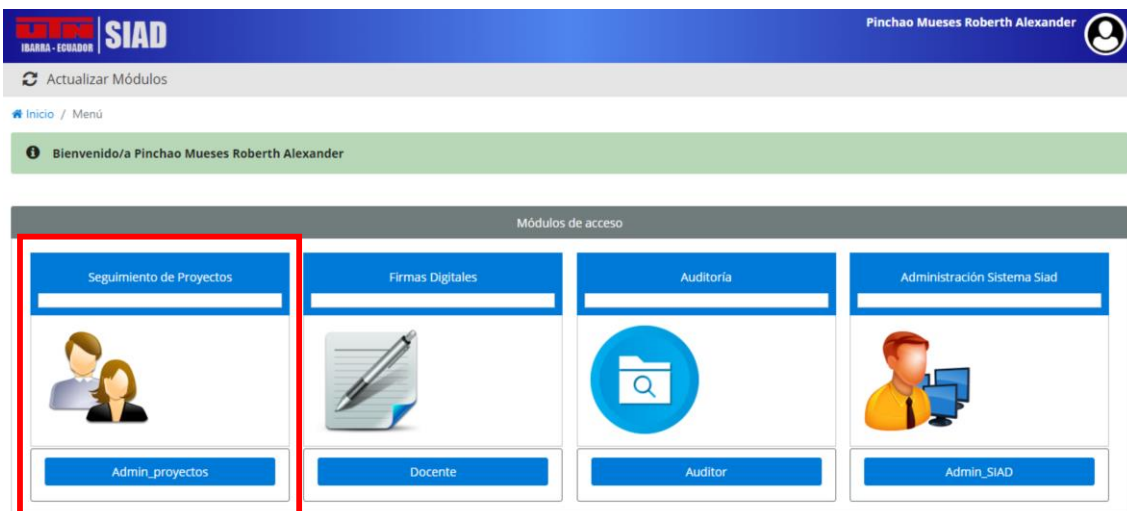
UTN IBARRA - ECUADOR SIAD

Pinchao Mueses Roberth Alexander

Actualizar Módulos

Inicio / Menú

Bienvenido/a Pinchao Mueses Roberth Alexander

Módulos de acceso

Seguimiento de Proyectos

Admin_proyectos

Firmas Digitales

Docente

Auditoría

Auditor

Administración Sistema Siad

Admin_SIAD